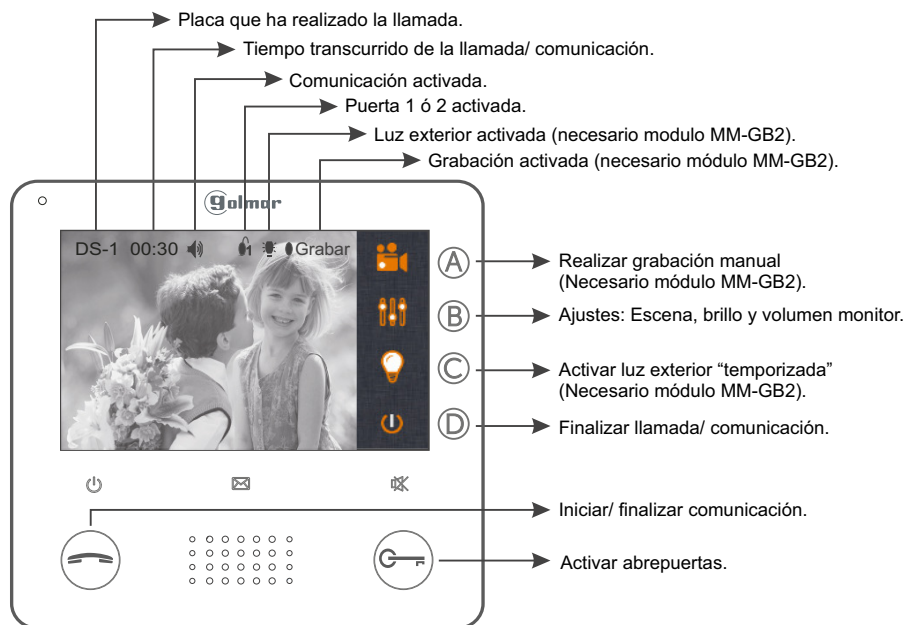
Placa que ha realizado la llamada.
Tiempo transcurrido de la llamada/ comunicación.
Comunicación activada.
Puerta 1 ó 2 activada.
Luz exterior activada (necesario modulo MM-GB2).
Grabación activada (necesario módulo MM-GB2).

golmar

DS-1 00:30 Grabar

A Realizar grabación manual (Necesario módulo MM-GB2).
B Ajustes: Escena, brillo y volumen monitor.
C Activar luz exterior “temporizada” (Necesario módulo MM-GB2).
D Finalizar llamada/ comunicación.

Iniciar/ finalizar comunicación.
Activar abrepuertas.